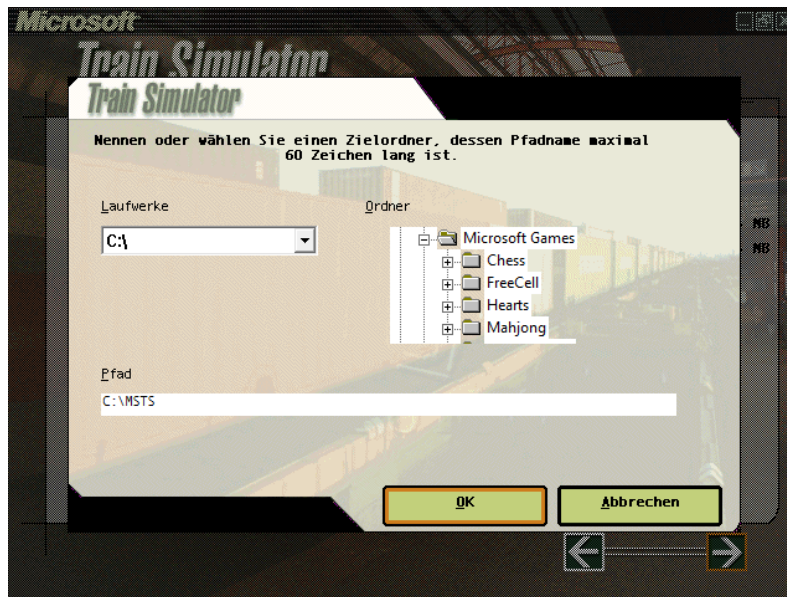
Microsoft
Train Simulator
Train Simulator

Nennen oder wählen Sie einen Zielordner, dessen Pfadname maximal 60 Zeichen lang ist.

Laufwerke
C:\

Ordner
Microsoft Games
Chess
FreeCell
Hearts
Mahjong

Pfad
C:\MSTS

OK
Abbrechen

MB
MB